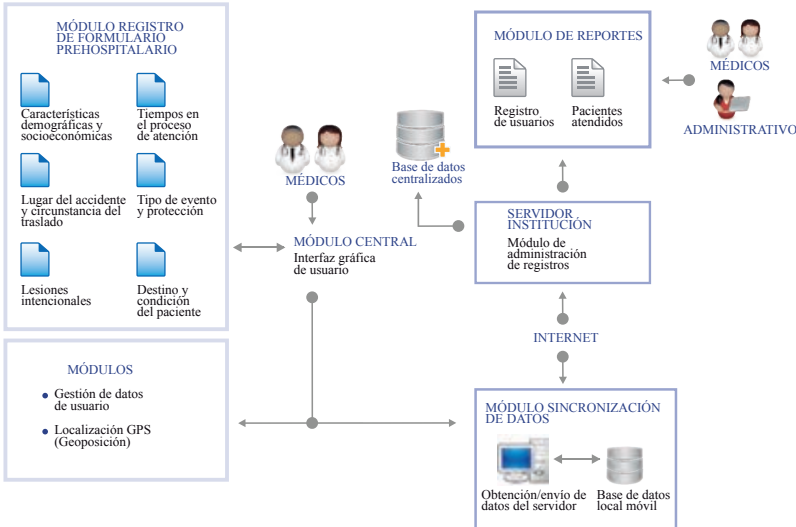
MÓDULO REGISTRO DE FORMULARIO PREHOSPITALARIO

Características demográficas y socioeconómicas

Tiempos en el proceso de atención

Lugar del accidente y circunstancia del traslado

Tipo de evento y protección

Lesiones intencionales

Destino y condición del paciente

MÉDICOS

MÓDULO CENTRAL
Interfaz gráfica de usuario

Base de datos centralizados

MÓDULO DE REPORTES

Registro de usuarios

Pacientes atendidos

MÉDICOS

ADMINISTRATIVO

SERVIDOR INSTITUCIÓN
Módulo de administración de registros

INTERNET

MÓDULOS

Gestión de datos de usuario

Localización GPS (Geoposición)

MÓDULO SINCRONIZACIÓN DE DATOS

Obtención/envío de datos del servidor

Base de datos local móvil